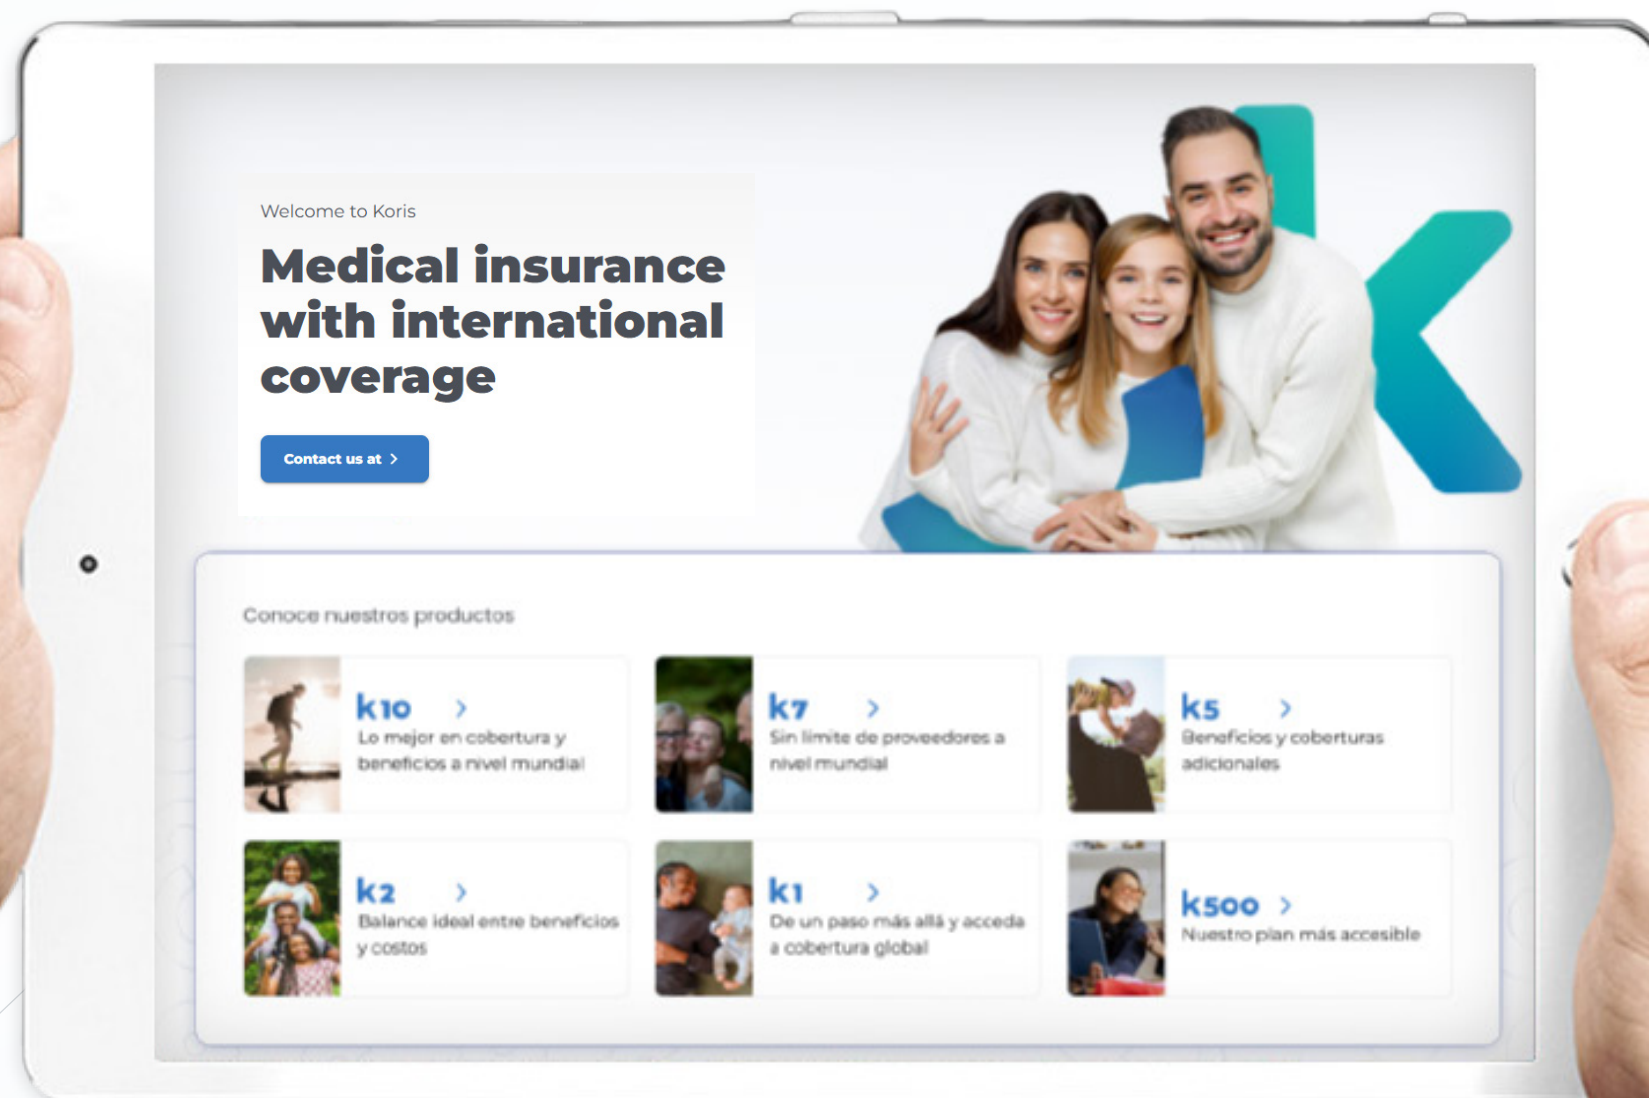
Welcome to Koris

Medical insurance with international coverage

Contact us at >

Conoce nuestros productos

k10 >
Lo mejor en cobertura y beneficios a nivel mundial

k7 >
Sin límite de proveedores a nivel mundial

k5 >
Beneficios y coberturas adicionales

k2 >
Balance ideal entre beneficios y costos

k1 >
De un paso más allá y acceda a cobertura global

k500 >
Nuestro plan más accesible